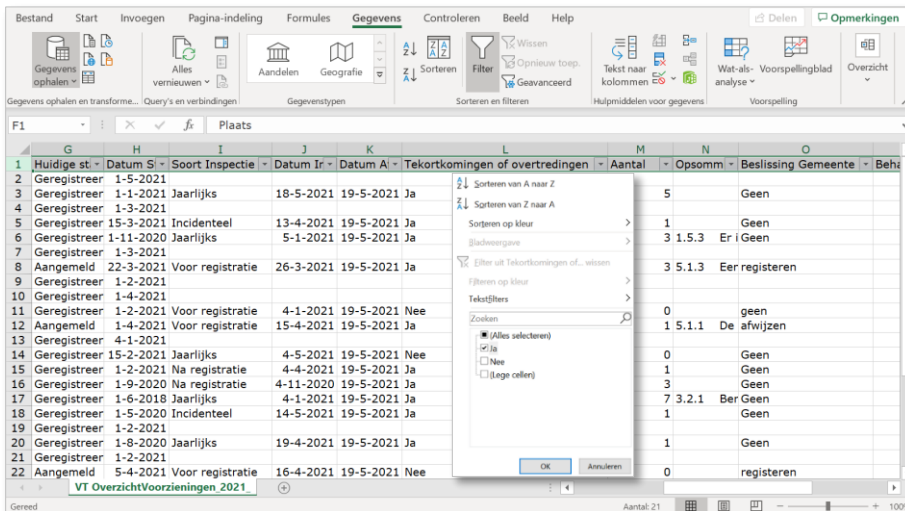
Bestand Start Invoegen Pagina-indeling Formules Gegevens Controleren Beeld Help

Delen Opmerkingen

Gegevens ophalen Alles vernieuwen Aandelen Geografie Sorteren Filter Wissen Opnieuw toep. Geavanceerd Tekst naar kolommen Wat-als-analyse Voorspellingblad Overzicht

Gegevens ophalen en transforme... Query's en verbindingen Gegevenstypen Sorteren en filteren Hulpmiddelen voor gegevens Voorspelling

F1 Plaats

| | G | H | I | J | K | L | M | N | O |
|---|---|---|---|---|---|---|---|---|---|
| 1 | Huidige st | Datum S | Soort Inspectie | Datum In | Datum A | Tekortkomingen of overtredingen | Aantal | Opsomm | Beslissing Gemeente | Beha |
| 2 | Geregistreer | 1-5-2021 | | | | | | | |
| 3 | Geregistreer | 1-1-2021 | Jaarlijks | 18-5-2021 | 19-5-2021 | Ja | 5 | | Geen |
| 4 | Geregistreer | 1-3-2021 | | | | | | | |
| 5 | Geregistreer | 15-3-2021 | Incidenteel | 13-4-2021 | 19-5-2021 | Ja | 1 | | Geen |
| 6 | Geregistreer | 1-11-2020 | Jaarlijks | 5-1-2021 | 19-5-2021 | Ja | 3 | 1.5.3 Er i | Geen |
| 7 | Geregistreer | 1-3-2021 | | | | | | | |
| 8 | Aangemeld | 22-3-2021 | Voor registratie | 26-3-2021 | 19-5-2021 | Ja | 3 | 5.1.3 Eer | registeren |
| 9 | Geregistreer | 1-2-2021 | | | | | | | |
| 10 | Geregistreer | 1-4-2021 | | | | | | | |
| 11 | Geregistreer | 1-2-2021 | Voor registratie | 4-1-2021 | 19-5-2021 | Nee | 0 | | geen |
| 12 | Aangemeld | 1-4-2021 | Voor registratie | 15-4-2021 | 19-5-2021 | Ja | 1 | 5.1.1 De | afwijzen |
| 13 | Geregistreer | 4-1-2021 | | | | | | | |
| 14 | Geregistreer | 15-2-2021 | Jaarlijks | 4-5-2021 | 19-5-2021 | Nee | 0 | | Geen |
| 15 | Geregistreer | 1-2-2021 | Na registratie | 4-4-2021 | 19-5-2021 | Ja | 1 | | Geen |
| 16 | Geregistreer | 1-9-2020 | Na registratie | 4-11-2020 | 19-5-2021 | Ja | 3 | | Geen |
| 17 | Geregistreer | 1-6-2018 | Jaarlijks | 4-1-2021 | 19-5-2021 | Ja | 7 | 3.2.1 Ber | Geen |
| 18 | Geregistreer | 1-5-2020 | Incidenteel | 14-5-2021 | 19-5-2021 | Ja | 1 | | Geen |
| 19 | Geregistreer | 1-2-2021 | | | | | | | |
| 20 | Geregistreer | 1-8-2020 | Jaarlijks | 19-4-2021 | 19-5-2021 | Ja | 1 | | Geen |
| 21 | Geregistreer | 1-2-2021 | | | | | | | |
| 22 | Aangemeld | 5-4-2021 | Voor registratie | 16-4-2021 | 19-5-2021 | Nee | 0 | | registeren |

Sorteren van A naar Z
Sorteren van Z naar A
Sorteren op kleur
Bladweergave
Filter uit Tekortkomingen of... wissen
Filteren op kleur
Tekstfilters
Zoeken
(Alles selecteren)
Ja
Nee
(Lege cellen)
OK Annuleren

VT OverzichtVoorzieningen_2021_

Gereed Aantal: 21 100%